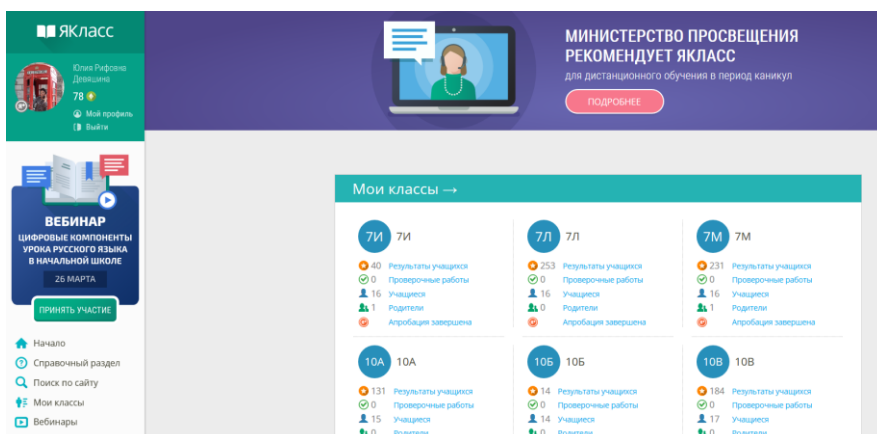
ЯКласс

Юлия Рифовна Девяшина
78
Мой профиль
Выйти

ВЕБИНАР
ЦИФРОВЫЕ КОМПОНЕНТЫ УРОКА РУССКОГО ЯЗЫКА В НАЧАЛЬНОЙ ШКОЛЕ
26 МАРТА
ПРИНЯТЬ УЧАСТИЕ

Начало
Справочный раздел
Поиск по сайту
Мои классы
Вебинары

МИНИСТЕРСТВО ПРОСВЕЩЕНИЯ РЕКОМЕНДУЕТ ЯКЛАСС
для дистанционного обучения в период каникул
ПОДРОБНЕЕ

Мои классы →

7И 7И
40 Результаты учащихся
0 Проверочные работы
16 Учащиеся
1 Родители
Апробация завершена

7Л 7Л
253 Результаты учащихся
0 Проверочные работы
16 Учащиеся
0 Родители
Апробация завершена

7М 7М
231 Результаты учащихся
0 Проверочные работы
16 Учащиеся
1 Родители
Апробация завершена

10А 10А
131 Результаты учащихся
0 Проверочные работы
15 Учащиеся
0 Родители

10Б 10Б
14 Результаты учащихся
0 Проверочные работы
14 Учащиеся
0 Родители

10В 10В
184 Результаты учащихся
0 Проверочные работы
17 Учащиеся
0 Родители